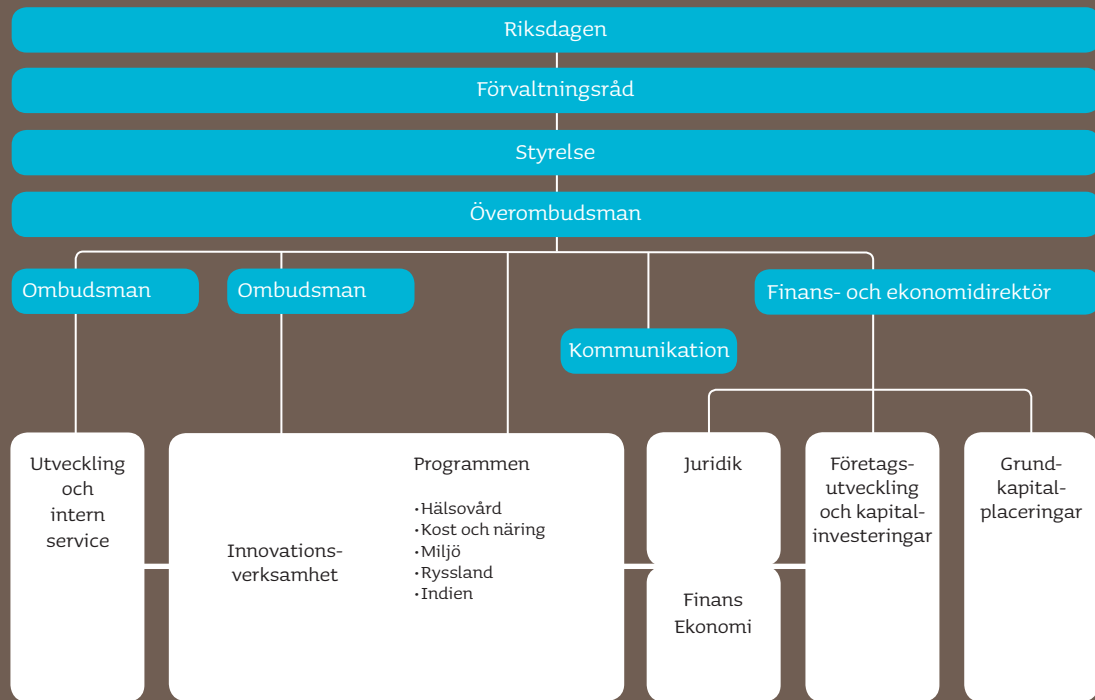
Riksdagen

Förvaltningsråd

Styrelse

Överombudsman

Ombudsman

Ombudsman

Kommunikation

Finans- och ekonomidirektör

Utveckling och intern service

Innovationsverksamhet

Programmen

•Hälsovård
•Kost och näring
•Miljö
•Ryssland
•Indien

Juridik

Finans Ekonomi

Företagsutveckling och kapitalinvesteringar

Grundkapitalplaceringar